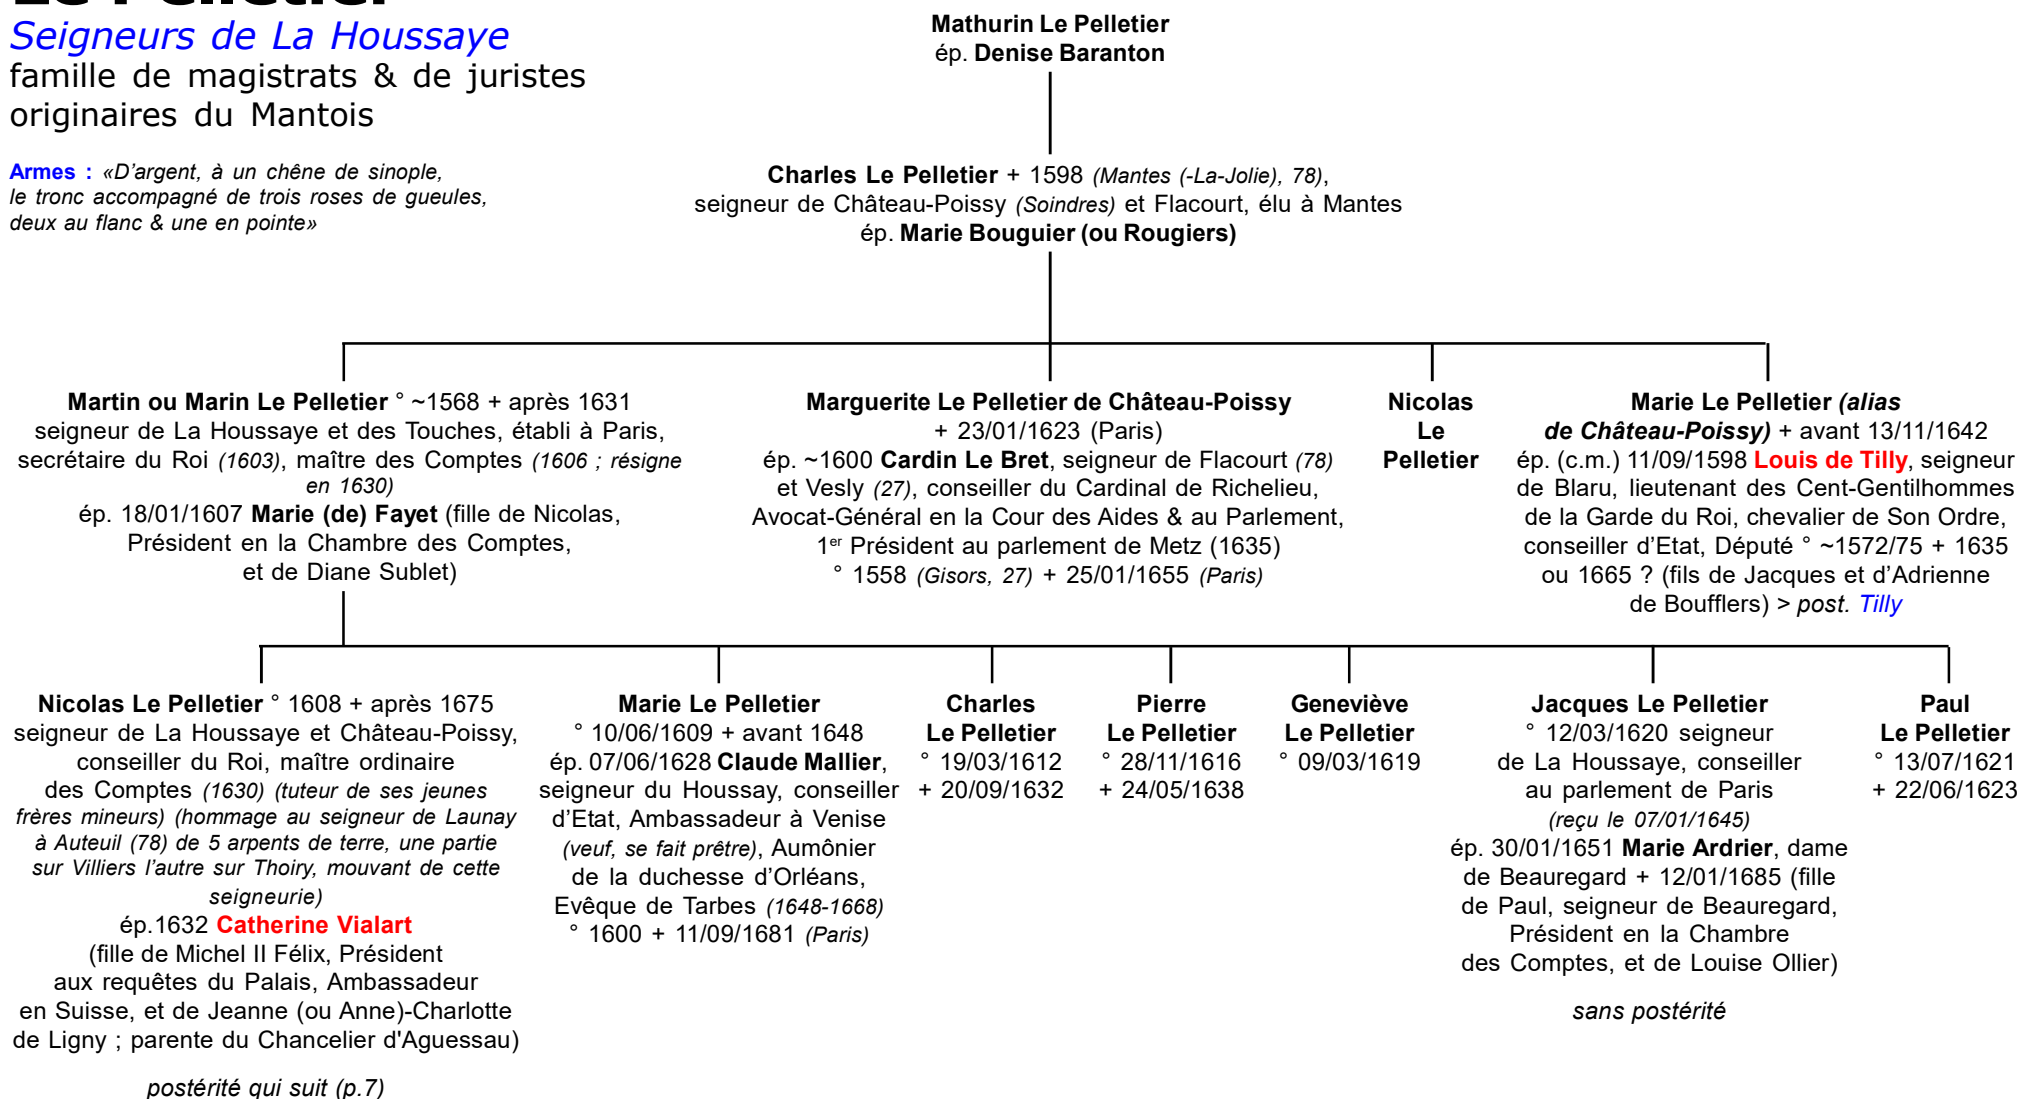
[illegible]

Seigneurs de La Houssaye
famille de magistrats & de juristes originaires du Mantois

Armes : «D'argent, à un chêne de sinople, le tronc accompagné de trois roses de gueules, deux au flanc & une en pointe»

Mathurin Le Pelletier
ép. Denise Baranton

Charles Le Pelletier + 1598 (Mantes (-La-Jolie), 78), seigneur de Château-Poissy (Soindres) et Flacourt, élu à Mantes
ép. Marie Bouguier (ou Rougiers)

Martin ou Marin Le Pelletier ° ~1568 + après 1631 seigneur de La Houssaye et des Touches, établi à Paris, secrétaire du Roi (1603), maître des Comptes (1606 ; résigne en 1630)
ép. 18/01/1607 Marie (de) Fayet (fille de Nicolas, Président en la Chambre des Comptes, et de Diane Sublet)

Marguerite Le Pelletier de Château-Poissy
+ 23/01/1623 (Paris)
ép. ~1600 Cardin Le Bret, seigneur de Flacourt (78) et Vesly (27), conseiller du Cardinal de Richelieu, Avocat-Général en la Cour des Aides & au Parlement, 1$^{er}$ Président au parlement de Metz (1635)
° 1558 (Gisors, 27) + 25/01/1655 (Paris)

Nicolas Le Pelletier

Marie Le Pelletier (alias de Château-Poissy) + avant 13/11/1642
ép. (c.m.) 11/09/1598 Louis de Tilly, seigneur de Blaru, lieutenant des Cent-Gentilhommes de la Garde du Roi, chevalier de Son Ordre, conseiller d'Etat, Député ° ~1572/75 + 1635 ou 1665 ? (fils de Jacques et d'Adrienne de Boufflers) > post. Tilly

Nicolas Le Pelletier ° 1608 + après 1675 seigneur de La Houssaye et Château-Poissy, conseiller du Roi, maître ordinaire des Comptes (1630) (tuteur de ses jeunes frères mineurs) (hommage au seigneur de Launay à Auteuil (78) de 5 arpents de terre, une partie sur Villiers l'autre sur Thoiry, mouvant de cette seigneurie)
ép.1632 Catherine Vialart (fille de Michel II Félix, Président aux requêtes du Palais, Ambassadeur en Suisse, et de Jeanne (ou Anne)-Charlotte de Ligny ; parente du Chancelier d'Aguessau)

postérité qui suit (p.7)

Marie Le Pelletier
° 10/06/1609 + avant 1648
ép. 07/06/1628 Claude Mallier, seigneur du Houssay, conseiller d'Etat, Ambassadeur à Venise (veuf, se fait prêtre), Aumônier de la duchesse d'Orléans, Evêque de Tarbes (1648-1668)
° 1600 + 11/09/1681 (Paris)

Charles Le Pelletier
° 19/03/1612
+ 20/09/1632

Pierre Le Pelletier
° 28/11/1616
+ 24/05/1638

Geneviève Le Pelletier
° 09/03/1619

Jacques Le Pelletier
° 12/03/1620 seigneur de La Houssaye, conseiller au parlement de Paris (reçu le 07/01/1645)
ép. 30/01/1651 Marie Ardrier, dame de Beauregard + 12/01/1685 (fille de Paul, seigneur de Beauregard, Président en la Chambre des Comptes, et de Louise Ollier)

sans postérité

Paul Le Pelletier
° 13/07/1621
+ 22/06/1623